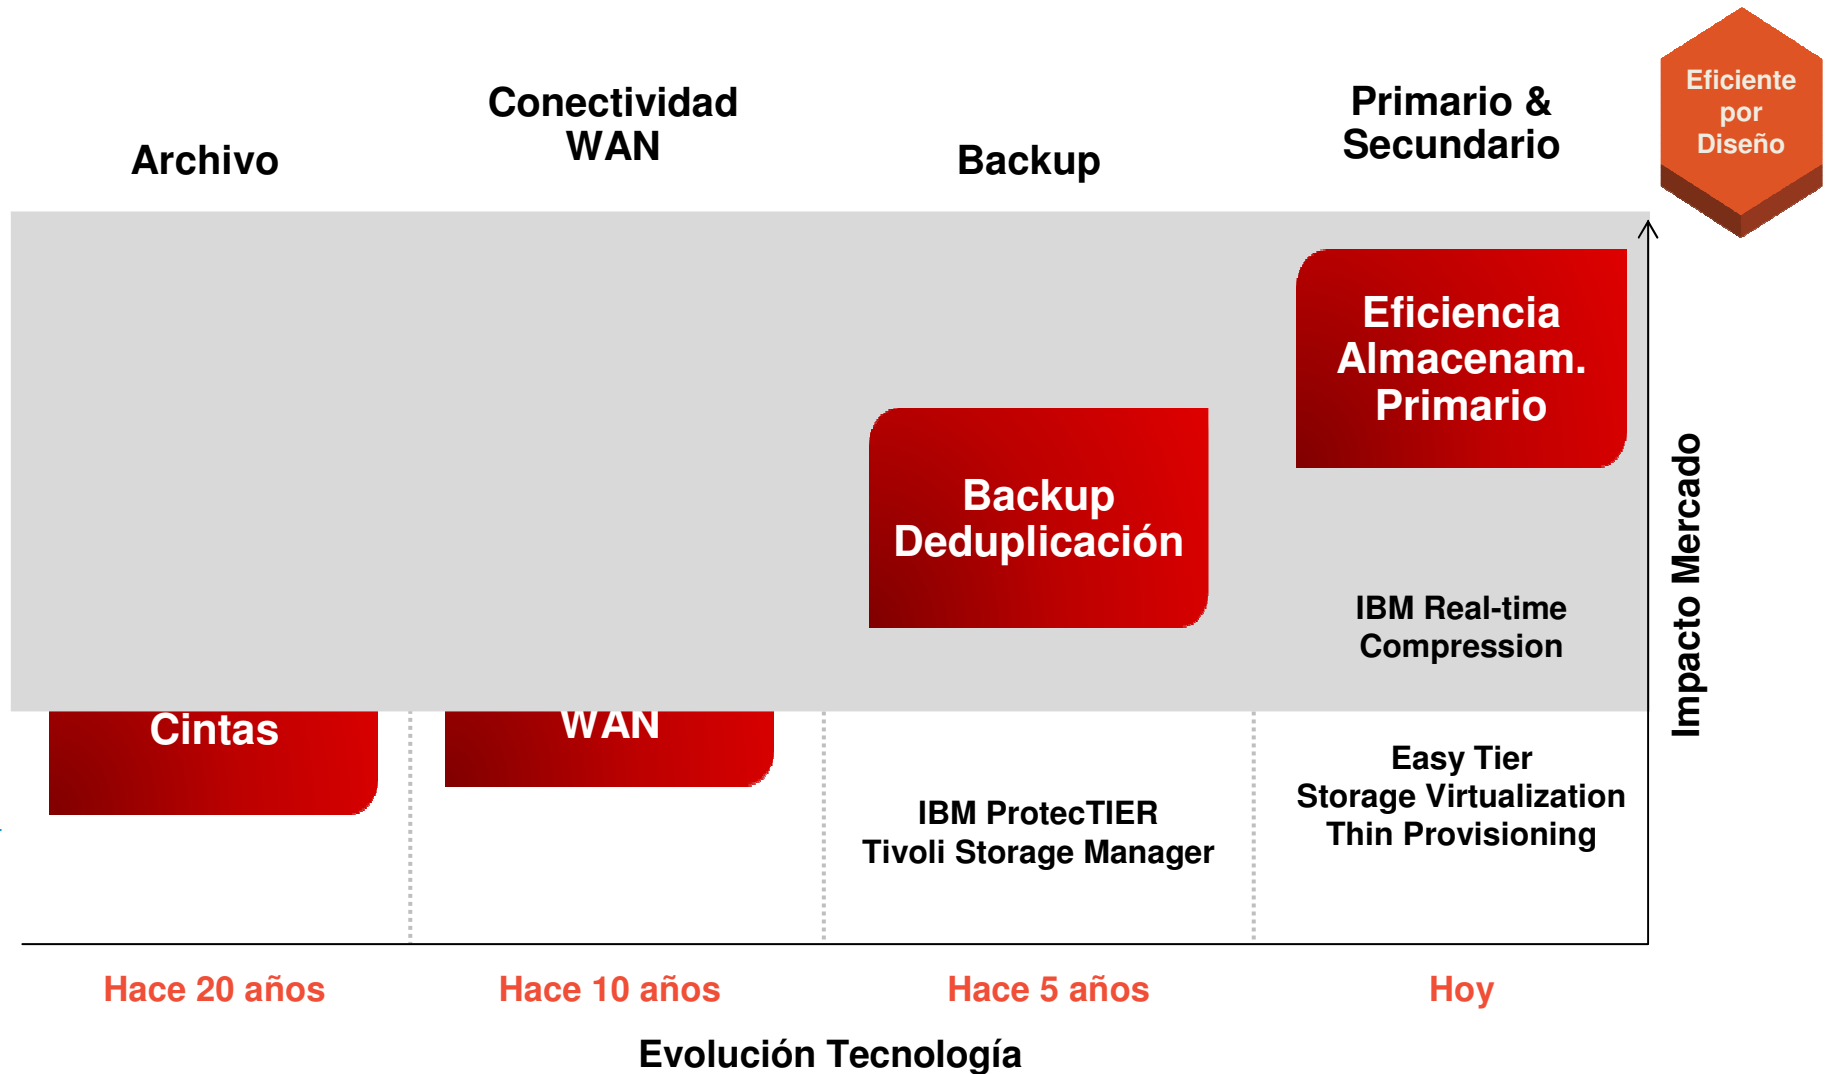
Archivo

Conectividad WAN

Backup

Primario & Secundario

Eficiente por Diseño

Eficiencia Almacenam. Primario

Backup Deduplicación

IBM Real-time Compression

Cintas

WAN

Impacto Mercado

IBM ProtecTIER
Tivoli Storage Manager

Easy Tier
Storage Virtualization
Thin Provisioning

Hace 20 años

Hace 10 años

Hace 5 años

Hoy

Evolución Tecnología